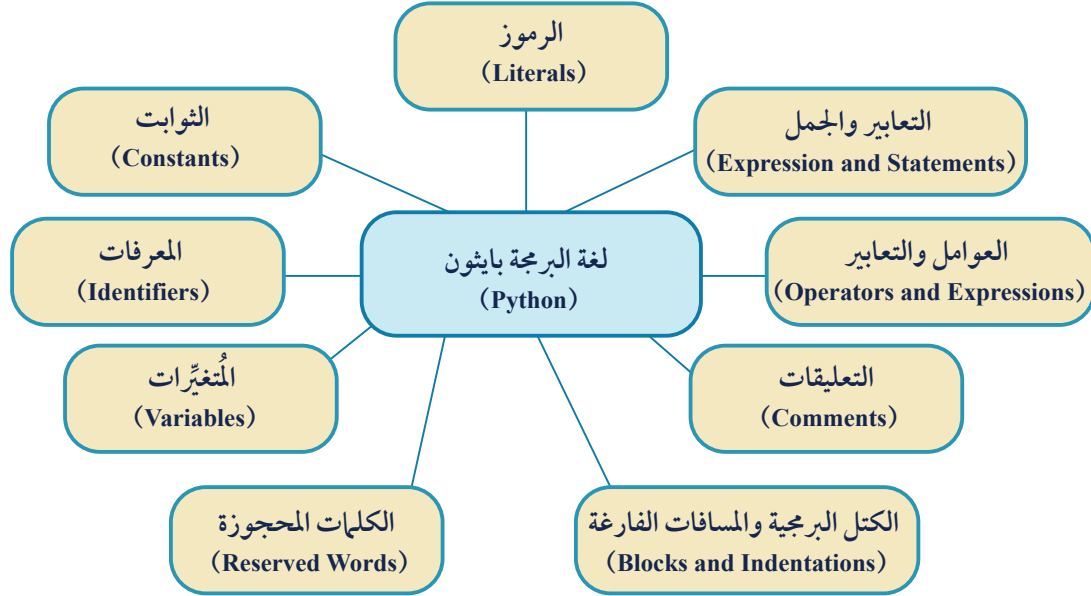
الرموز
(Literals)

الثوابت
(Constants)

التعابير والجمل
(Expression and Statements)

المعرفات
(Identifiers)

لغة البرمجة بايثون
(Python)

العوامل والتعابير
(Operators and Expressions)

المُتغيِّرات
(Variables)

التعليقات
(Comments)

الكلمات المحجوزة
(Reserved Words)

الكتل البرمجية والمسافات الفارغة
(Blocks and Indentations)